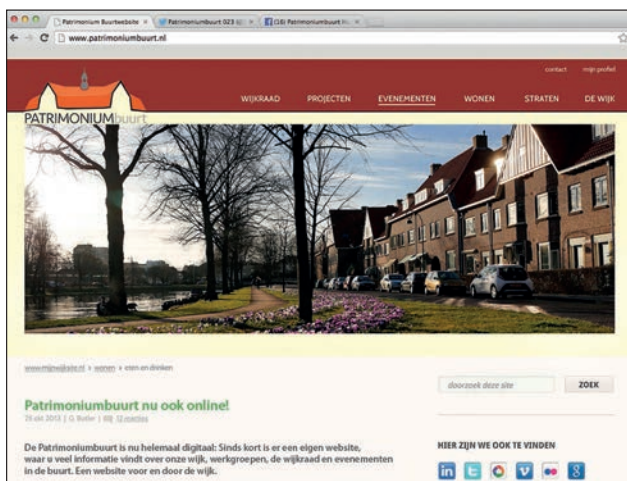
Patrimonium Buurtwebsite × | Patrimoniumbuurt 023 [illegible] × | (18) Patrimoniumbuurt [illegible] ×

www.patrimoniumbuurt.nl

contact mijn profiel

PATRIMONIUMbuurt

WIJKRAAD PROJECTEN EVENEMENTEN WONEN STRATEN DE WIJK

www.mijnwijksite.nl > wonen > eten en drinken

doorzoek deze site ZOEK

Patrimoniumbuurt nu ook online!

19 okt 2013 | G. Roller | 12 reacties

De Patrimoniumbuurt is nu helemaal digitaal: Sinds kort is er een eigen website, waar u veel informatie vindt over onze wijk, werkgroepen, de wijkraad en evenementen in de buurt. Een website voor en door de wijk.

HIER ZIJN WE OOK TE VINDEN